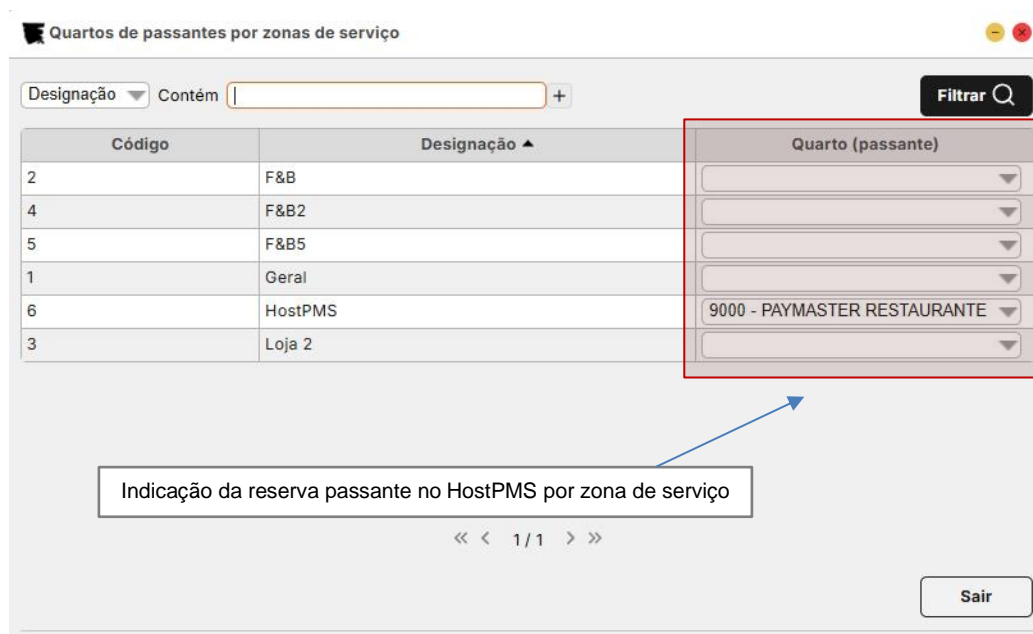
Quartos de passantes por zonas de serviço

Designação Contém +

Filtrar

| Código | Designação ▲ | Quarto (passante) |
|---|---|---|
| 2 | F&B | |
| 4 | F&B2 | |
| 5 | F&B5 | |
| 1 | Geral | |
| 6 | HostPMS | 9000 - PAYMASTER RESTAURANTE |
| 3 | Loja 2 | |

Indicação da reserva passante no HostPMS por zona de serviço

« ‹ 1 / 1 › »

Sair